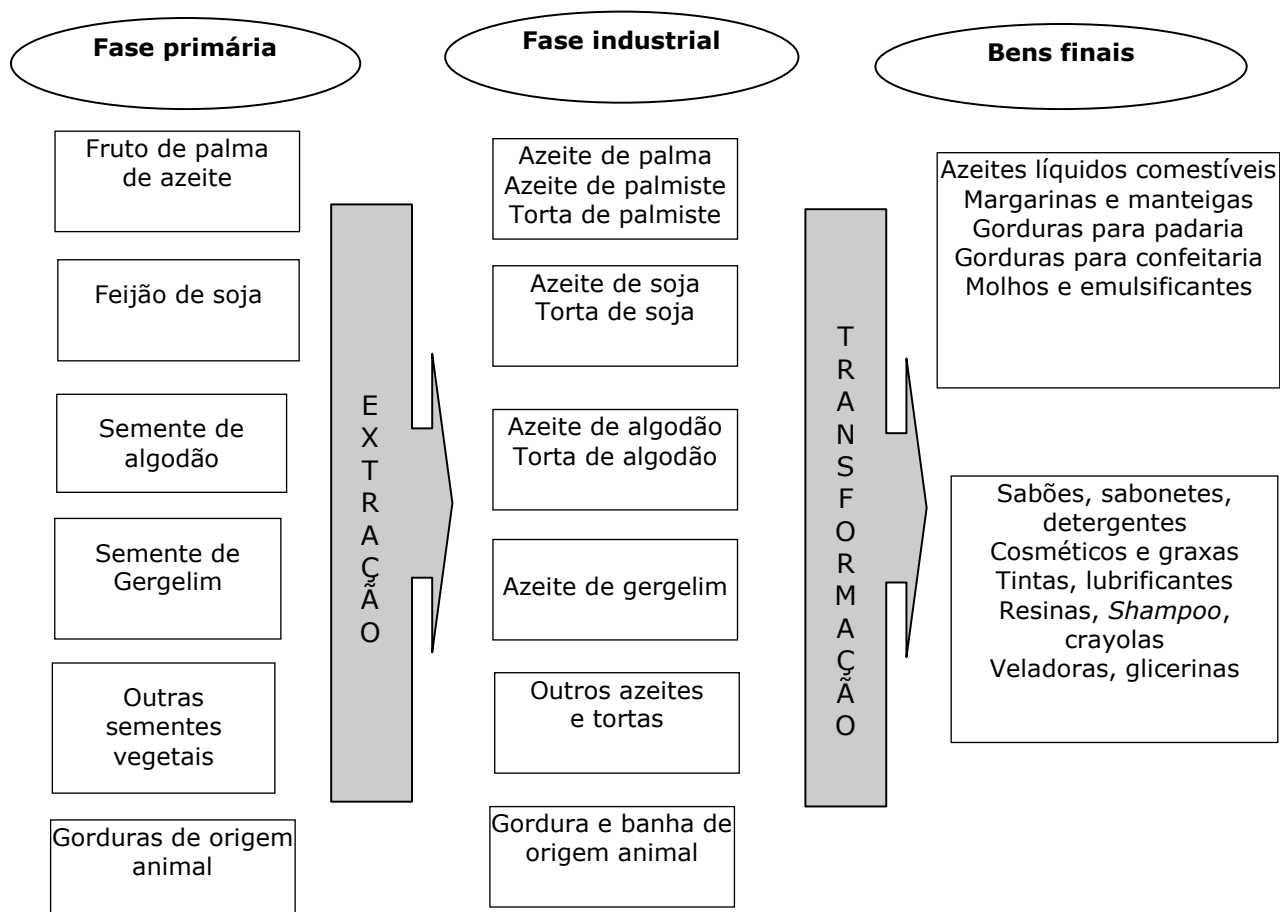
Fase primária

Fruto de palma de azeite

Feijão de soja

Semente de algodão

Semente de Gergelim

Outras sementes vegetais

Gorduras de origem animal

EXTRAÇÃO

Fase industrial

Azeite de palma
Azeite de palmiste
Torta de palmiste

Azeite de soja
Torta de soja

Azeite de algodão
Torta de algodão

Azeite de gergelim

Outros azeites e tortas

Gordura e banha de origem animal

TRANSFORMAÇÃO

Bens finais

Azeites líquidos comestíveis
Margarinas e manteigas
Gorduras para padaria
Gorduras para confeitaria
Molhos e emulsificantes

Sabões, sabonetes, detergentes
Cosméticos e graxas
Tintas, lubrificantes
Resinas, *Shampoo*, crayolas
Veladoras, glicerinas